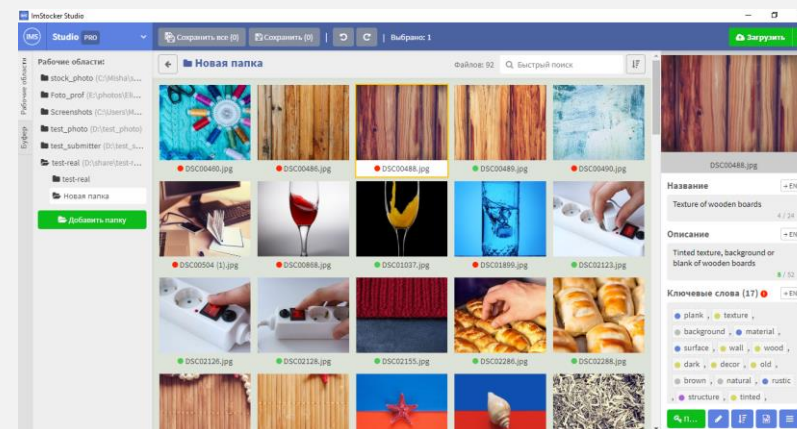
ImStocker Studio

Studio PRO

Сохранить все (0) Сохранить (0) Выбрано: 1

Загрузить

Рабочие области

Буфер

Рабочие области:

stock_photo (C:\Misha\s...
Foto_prof (E:\photos\Ek...
Screenshots (C:\Users\M...
test_photo (D:\test_photo)
test_submitter (D:\test_s...
test-real (D:\share\test-r...
test-real
Новая папка

Добавить папку

Новая папка

Файлов: 92

Быстрый поиск

DSC00480.jpg
DSC00486.jpg
DSC00488.jpg
DSC00489.jpg
DSC00490.jpg
DSC00504 (1).jpg
DSC00868.jpg
DSC01037.jpg
DSC01899.jpg
DSC02123.jpg
DSC02126.jpg
DSC02128.jpg
DSC02155.jpg
DSC02286.jpg
DSC02288.jpg

DSC00488.jpg

Название

+EN

Texture of wooden boards

4 / 24

Описание

+EN

Tinted texture, background or blank of wooden boards

8 / 52

Ключевые слова (17)

+EN

plank , texture , background , material , surface , wall , wood , dark , decor , old , brown , natural , rustic , structure , tinted ,

П...